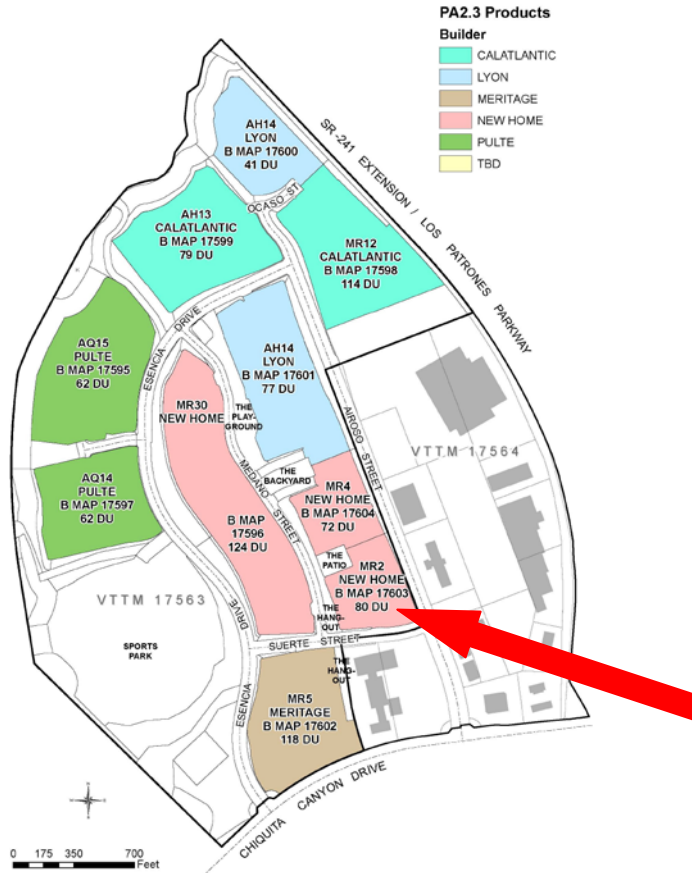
PA2.3 Products
Builder
CALATLANTIC
LYON
MERITAGE
NEW HOME
PULTE
TBD

SR-241 EXTENSION / LOS PATRONES PARKWAY

AH14
LYON
B MAP 17600
41 DU

OCASO ST

AH13
CALATLANTIC
B MAP 17599
79 DU

MR12
CALATLANTIC
B MAP 17598
114 DU

ESENCIA DRIVE

AQ15
PULTE
B MAP 17595
62 DU

AH14
LYON
B MAP 17601
77 DU

MR30
NEW HOME

THE PLAYGROUND

AIROSO STREET

VTTM 17564

AQ14
PULTE
B MAP 17597
62 DU

THE BACKYARD

MEDANO STREET

MR4
NEW HOME
B MAP 17604
72 DU

B MAP
17596
124 DU

THE PATIO

MR2
NEW HOME
B MAP 17603
80 DU

VTTM 17563

THE HANGOUT

SPORTS PARK

SUERTE STREET

THE HANGOUT

ESENCIA DRIVE

MR5
MERITAGE
B MAP 17602
118 DU

CHIQUITA CANYON DRIVE

N

0 175 350 700
Feet